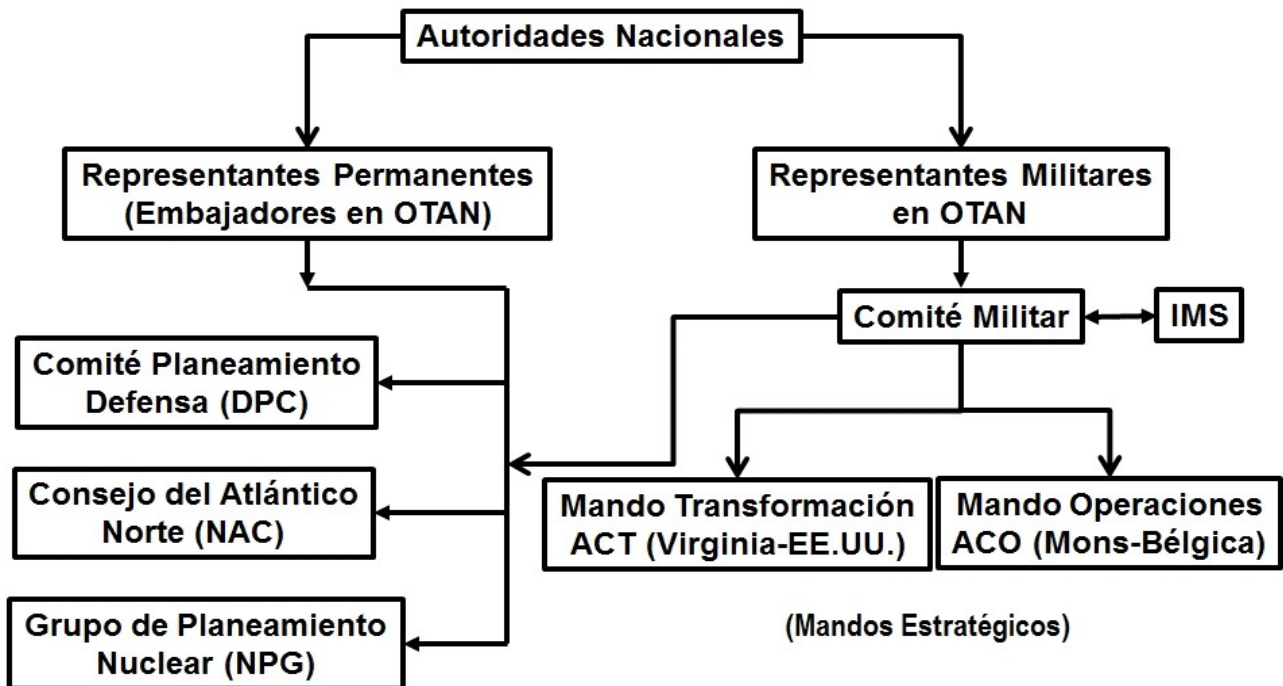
Autoridades Nacionales

Representantes Permanentes (Embajadores en OTAN)

Representantes Militares en OTAN

Comité Militar

IMS

Comité Planeamiento Defensa (DPC)

Consejo del Atlántico Norte (NAC)

Grupo de Planeamiento Nuclear (NPG)

Mando Transformación ACT (Virginia-EE.UU.)

Mando Operaciones ACO (Mons-Bélgica)

(Mandos Estratégicos)